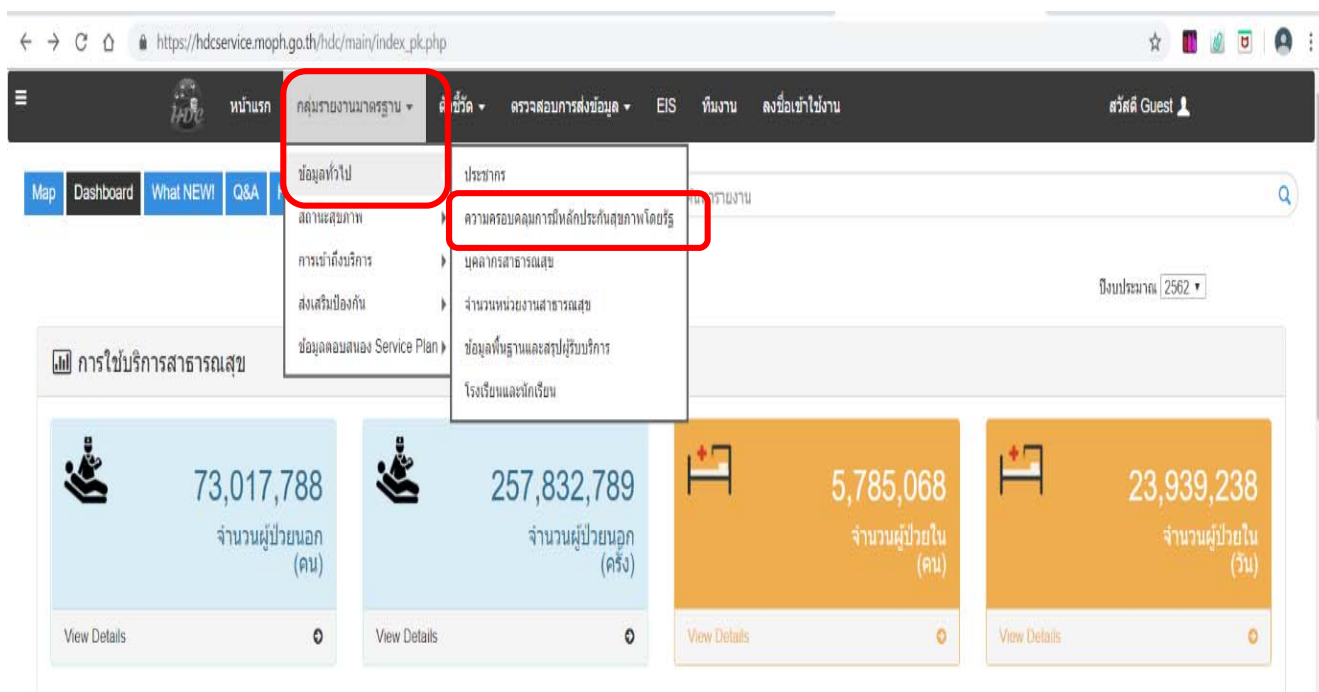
https://hdcservice.moph.go.th/hdc/main/index_pk.php

HDC หน้าแรก กลุ่มรายงานมาตรฐาน ▾ ตัวชี้วัด ▾ ตรวจสอบการส่งข้อมูล ▾ EIS ทีมงาน ลงชื่อเข้าใช้งาน สวัสดี Guest

Map Dashboard What NEW! Q&A

ข้อมูลทั่วไป
สถานะสุขภาพ
การเข้าถึงบริการ
ส่งเสริมป้องกัน
ข้อมูลตอบสนอง Service Plan

ประชากร
ความครอบคลุมการมีหลักประกันสุขภาพโดยรัฐ
บุคลากรสาธารณสุข
จำนวนหน่วยงานสาธารณสุข
ข้อมูลพื้นฐานและสรุปผู้รับบริการ
โรงเรียนและนักเรียน

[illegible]รายงาน

ปีงบประมาณ 2562

การใช้บริการสาธารณสุข

73,017,788
จำนวนผู้ป่วยนอก (คน)
View Details

257,832,789
จำนวนผู้ป่วยนอก (ครั้ง)
View Details

5,785,068
จำนวนผู้ป่วยใน (คน)
View Details

23,939,238
จำนวนผู้ป่วยใน (วัน)
View Details